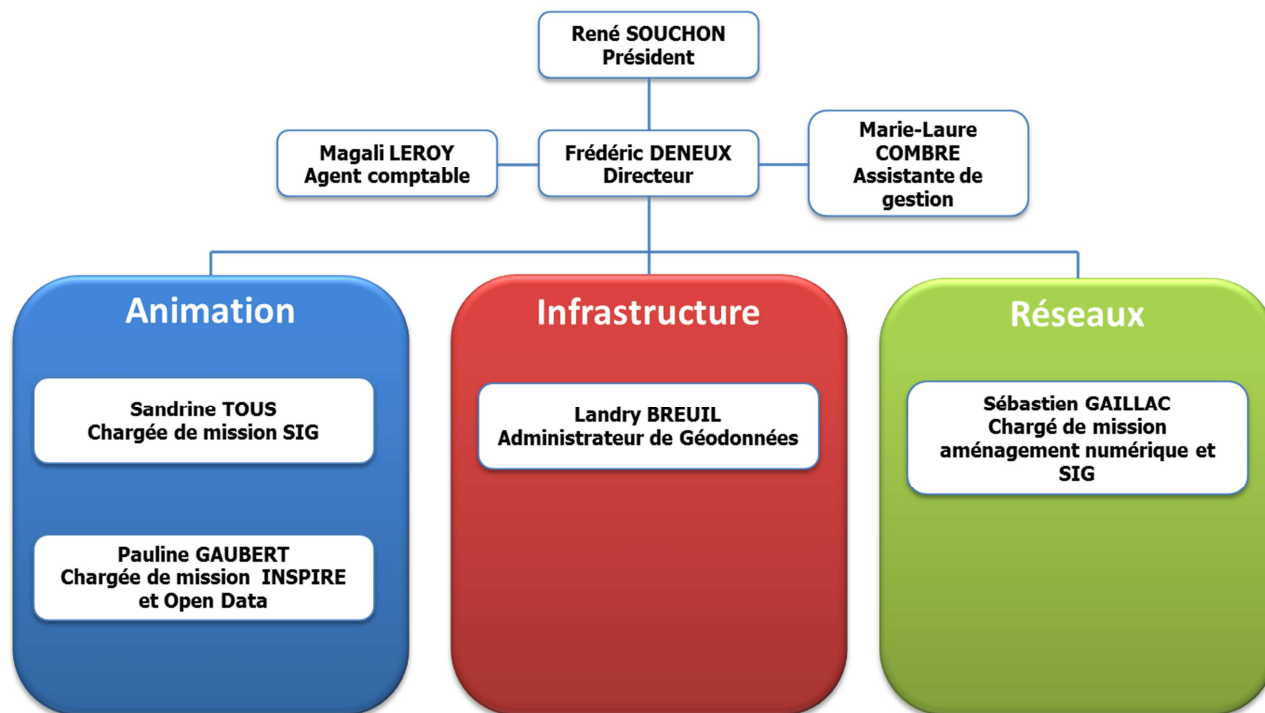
René SOUCHON
Président

Magali LEROY
Agent comptable

Frédéric DENEUX
Directeur

Marie-Laure COMBRE
Assistante de gestion

Animation

Sandrine TOUS
Chargée de mission SIG

Pauline GAUBERT
Chargée de mission INSPIRE et Open Data

Infrastructure

Landry BREUIL
Administrateur de Géodonnées

Réseaux

Sébastien GAILLAC
Chargé de mission aménagement numérique et SIG